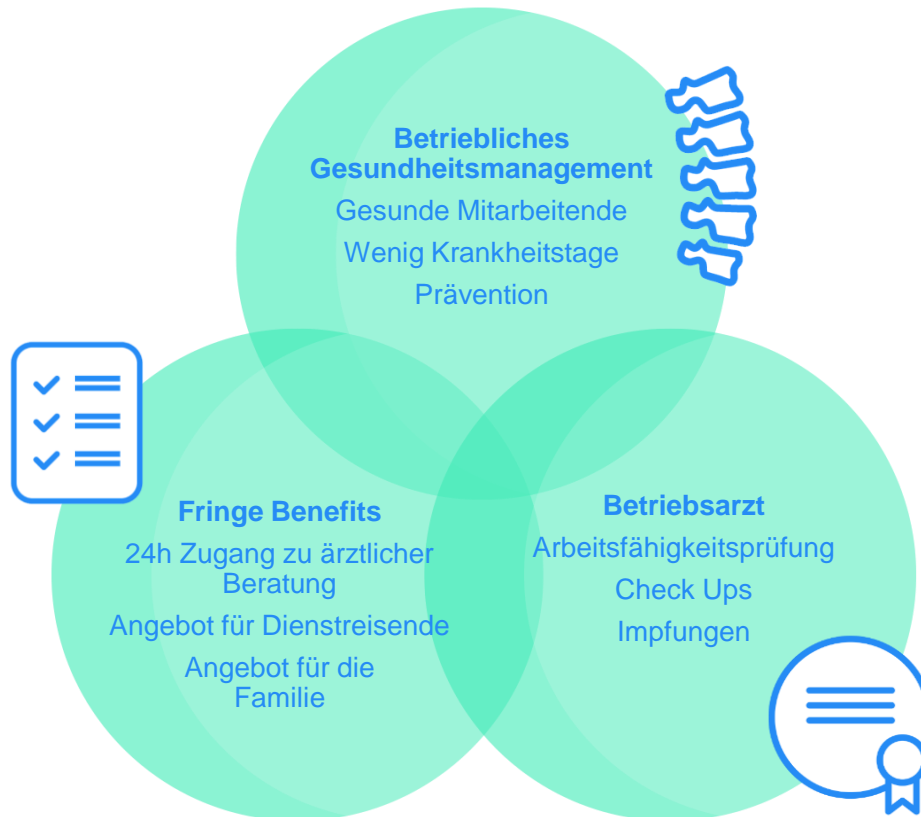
Betriebliches Gesundheitsmanagement

Gesunde Mitarbeitende

Wenig Krankheitstage

Prävention

Fringe Benefits

24h Zugang zu ärztlicher Beratung

Angebot für Dienstreisende

Angebot für die Familie

Betriebsarzt

Arbeitsfähigkeitsprüfung

Check Ups

Impfungen